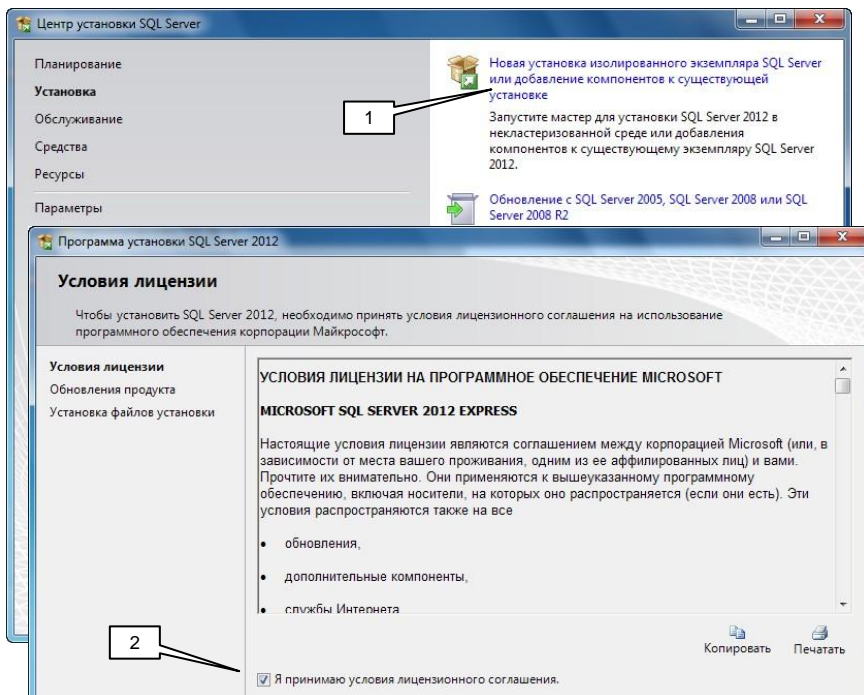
Центр установки SQL Server

Планирование
Установка
Обслуживание
Средства
Ресурсы
Параметры

Новая установка изолированного экземпляра SQL Server или добавление компонентов к существующей установке

1

Запустите мастер для установки SQL Server 2012 в некластеризованной среде или добавления компонентов к существующему экземпляру SQL Server 2012.

Обновление с SQL Server 2005, SQL Server 2008 или SQL Server 2008 R2

Программа установки SQL Server 2012

Условия лицензии

Чтобы установить SQL Server 2012, необходимо принять условия лицензионного соглашения на использование программного обеспечения корпорации Майкрософт.

Условия лицензии
Обновления продукта
Установка файлов установки

УСЛОВИЯ ЛИЦЕНЗИИ НА ПРОГРАММНОЕ ОБЕСПЕЧЕНИЕ MICROSOFT

MICROSOFT SQL SERVER 2012 EXPRESS

Настоящие условия лицензии являются соглашением между корпорацией Microsoft (или, в зависимости от места вашего проживания, одним из ее аффилированных лиц) и вами. Прочтите их внимательно. Они применяются к вышеуказанному программному обеспечению, включая носители, на которых оно распространяется (если они есть). Эти условия распространяются также на все

• обновления,

• дополнительные компоненты,

• службы Интернета

Копировать Печатать

2

Я принимаю условия лицензионного соглашения.